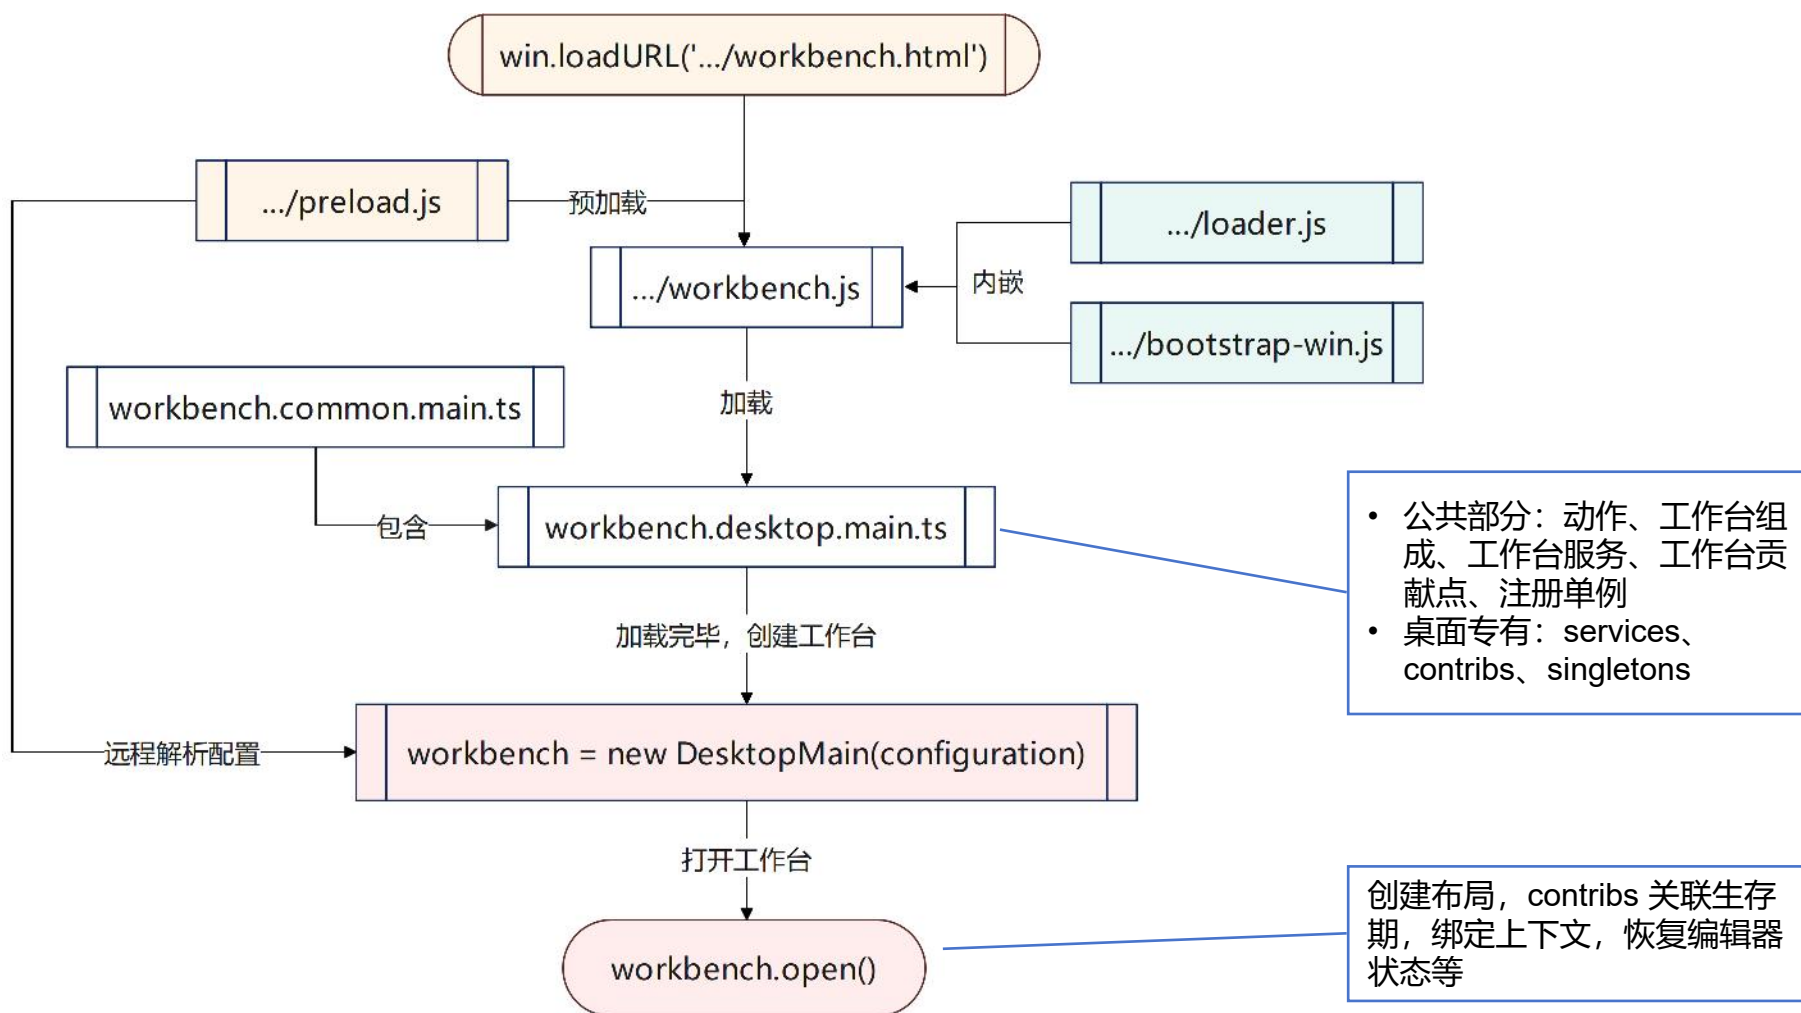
win.loadURL('.../workbench.html')

.../preload.js

预加载

.../workbench.js

.../loader.js

内嵌

.../bootstrap-win.js

workbench.common.main.ts

加载

包含

workbench.desktop.main.ts

• 公共部分：动作、工作台组成、工作台服务、工作台贡献点、注册单例
• 桌面专有：services、contribs、singletons

加载完毕，创建工作台

远程解析配置

workbench = new DesktopMain(configuration)

打开工作台

workbench.open()

创建布局，contribs 关联生存期，绑定上下文，恢复编辑器状态等